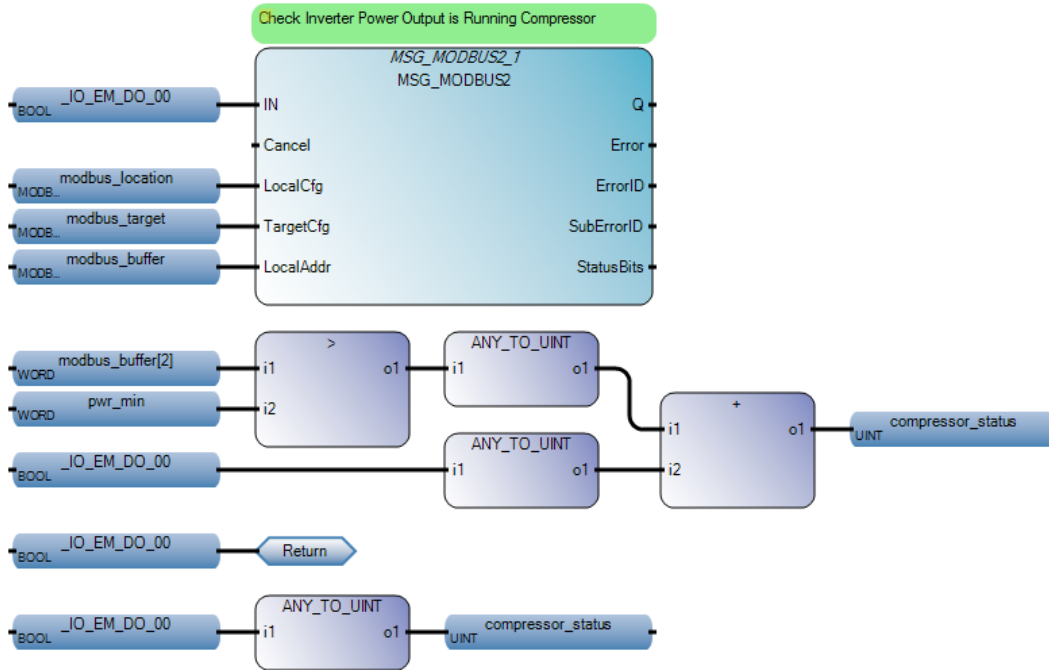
Check Inverter Power Output is Running Compressor

MSG_MODBUS2_1
MSG_MODBUS2

BOOL _IO_EM_DO_00
IN
Q
Cancel
Error
MODB... modbus_location
LocalCfg
ErrorID
MODB... modbus_target
TargetCfg
SubErrorID
MODB... modbus_buffer
LocalAddr
StatusBits

WORD modbus_buffer[2]
>
i1
o1
WORD pwr_min
i2

ANY_TO_UINT
i1
o1

+
i1
o1
i2
UINT compressor_status

BOOL _IO_EM_DO_00
ANY_TO_UINT
i1
o1

BOOL _IO_EM_DO_00
Return

BOOL _IO_EM_DO_00
ANY_TO_UINT
i1
o1
UINT compressor_status